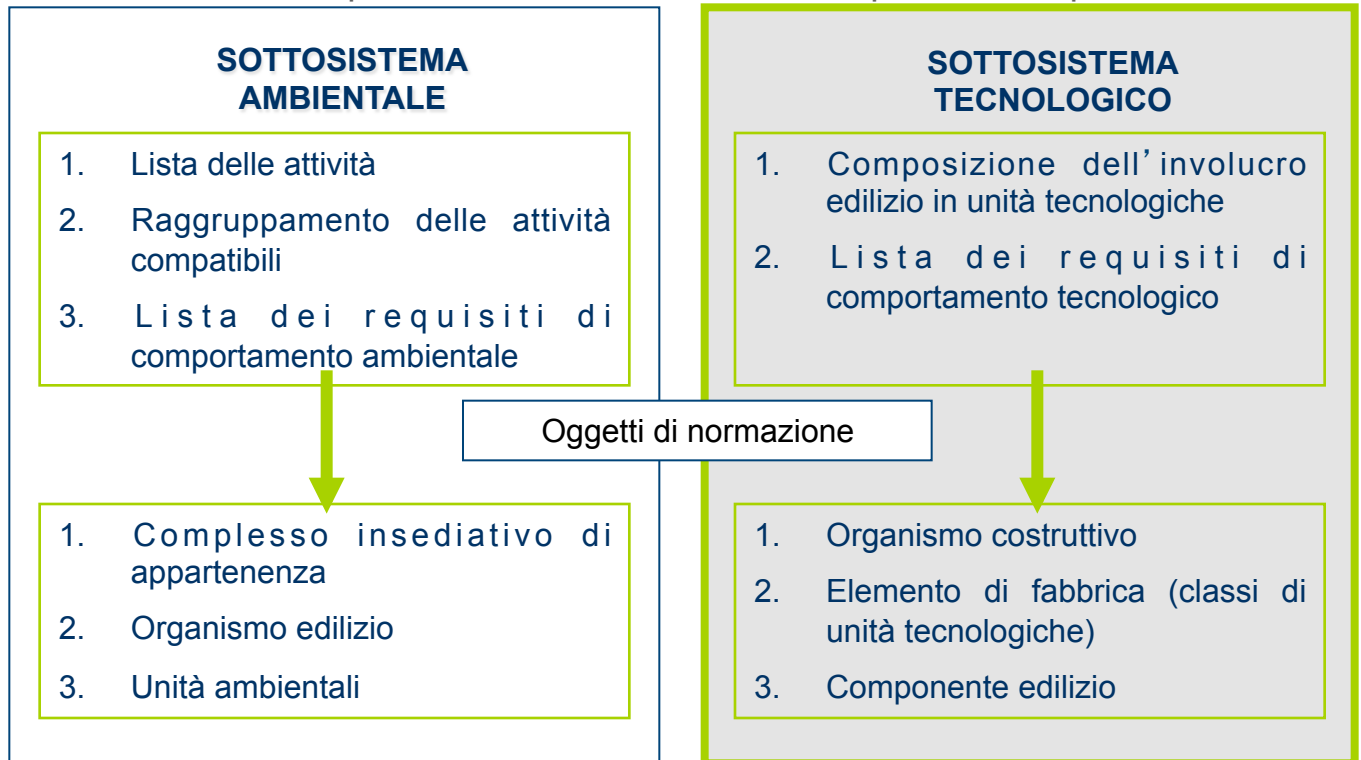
SOTTOSISTEMA AMBIENTALE

1. Lista delle attività
2. Raggruppamento delle attività compatibili
3. Lista dei requisiti di comportamento ambientale

1. Complesso insediativo di appartenenza
2. Organismo edilizio
3. Unità ambientali

Oggetti di normazione

SOTTOSISTEMA TECNOLOGICO

1. Composizione dell'involucro edilizio in unità tecnologiche
2. Lista dei requisiti di comportamento tecnologico

1. Organismo costruttivo
2. Elemento di fabbrica (classi di unità tecnologiche)
3. Componente edilizio